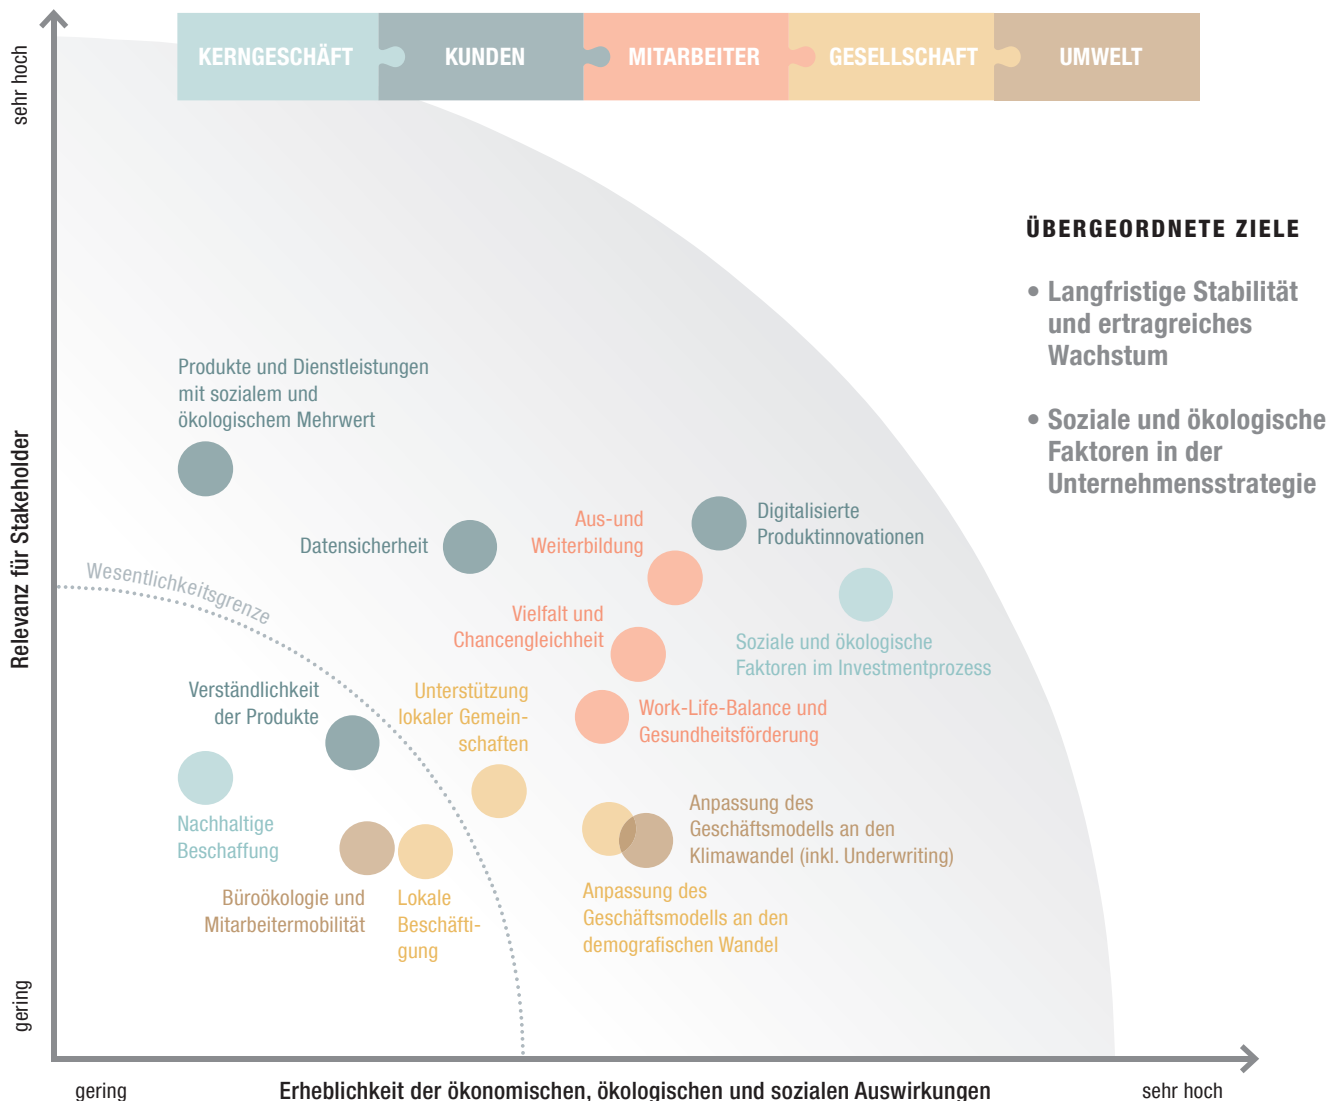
KERNGESCHÄFT KUNDEN MITARBEITER GESELLSCHAFT UMWELT

sehr hoch

Relevanz für Stakeholder

gering

ÜBERGEORDNETE ZIELE

• Langfristige Stabilität und ertragreiches Wachstum

• Soziale und ökologische Faktoren in der Unternehmensstrategie

Produkte und Dienstleistungen mit sozialem und ökologischem Mehrwert

Datensicherheit

Aus-und Weiterbildung

Digitalisierte Produktinnovationen

Wesentlichkeitsgrenze

Vielfalt und Chancengleichheit

Soziale und ökologische Faktoren im Investmentprozess

Verständlichkeit der Produkte

Unterstützung lokaler Gemeinschaften

Work-Life-Balance und Gesundheitsförderung

Nachhaltige Beschaffung

Anpassung des Geschäftsmodells an den Klimawandel (inkl. Underwriting)

Büroökologie und Mitarbeitermobilität

Lokale Beschäftigung

Anpassung des Geschäftsmodells an den demografischen Wandel

gering

Erheblichkeit der ökonomischen, ökologischen und sozialen Auswirkungen

sehr hoch